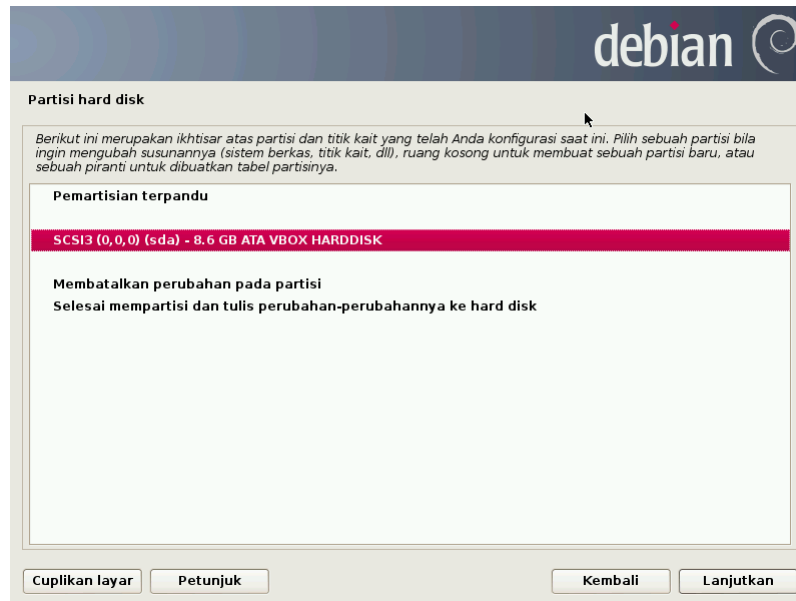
debian

Partisi hard disk

Berikut ini merupakan ikhtisar atas partisi dan titik kait yang telah Anda konfigurasi saat ini. Pilih sebuah partisi bila ingin mengubah susunannya (sistem berkas, titik kait, dll), ruang kosong untuk membuat sebuah partisi baru, atau sebuah piranti untuk dibuatkan tabel partisinya.

Pemartisian terpandu

SCSI3 (0,0,0) (sda) - 8.6 GB ATA VBOX HARDDISK

Membatalkan perubahan pada partisi
Selesai mempartisi dan tulis perubahan-perubahannya ke hard disk

Cuplikan layar
Petunjuk
Kembali
Lanjutkan